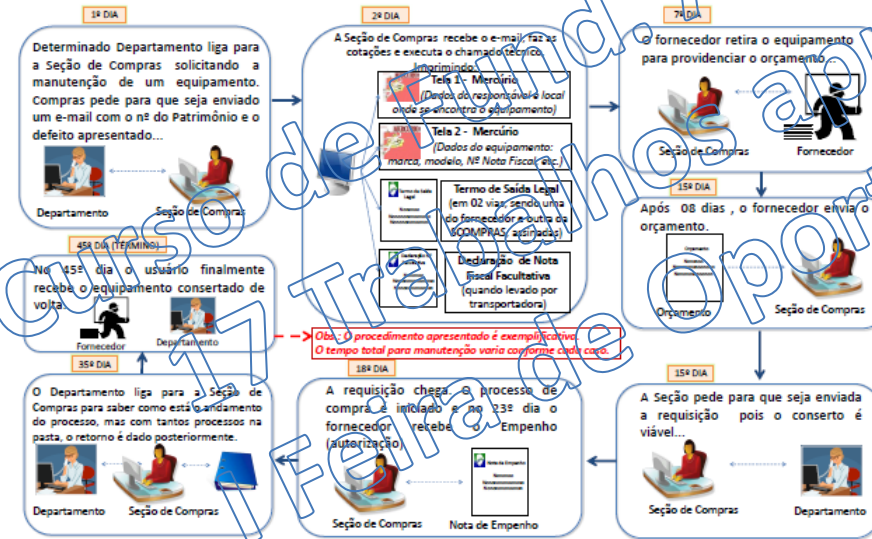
1º DIA

Determinado Departamento liga para a Seção de Compras solicitando a manutenção de um equipamento. Compras pede para que seja enviado um e-mail com o nº do Patrimônio e o defeito apresentado...

Departamento

Seção de Compras

2º DIA

A Seção de Compras recebe o e-mail, faz as cotações e executa o chamado técnico. Imprimindo:

Tela 1 - Mercúrio
(Dados do responsável e local onde se encontra o equipamento)

Tela 2 - Mercúrio
(Dados do equipamento: marca, modelo, Nº Nota Fiscal, etc.)

Termo de Saída Legal
(em 02 vias, sendo uma do fornecedor e outra da SCOMPRAS, assinadas)

Declaração de Nota Fiscal Facultativa
(quando levado por transportadora)

7º DIA

O fornecedor retira o equipamento para providenciar o orçamento...

Seção de Compras

Fornecedor

15º DIA

Após 08 dias , o fornecedor envia o orçamento.

Orçamento

Seção de Compras

45º DIA (TÉRMINO)

No 45º dia o usuário finalmente recebe o equipamento consertado de volta.

Fornecedor

Departamento

Obs.: O procedimento apresentado é exemplificativo.
O tempo total para manutenção varia conforme cada caso.

35º DIA

O Departamento liga para a Seção de Compras para saber como está o andamento do processo, mas com tantos processos na pasta, o retorno é dado posteriormente.

Departamento

Seção de Compras

18º DIA

A requisição chega. O processo de compra é iniciado e no 23º dia o fornecedor recebe o Empenho (autorização).

Nota de Empenho

Seção de Compras

Nota de Empenho

15º DIA

A Seção pede para que seja enviada a requisição pois o conserto é viável...

Seção de Compras

Departamento

Curso de Fundamento 17 Trabalhos ap Feira de Oport